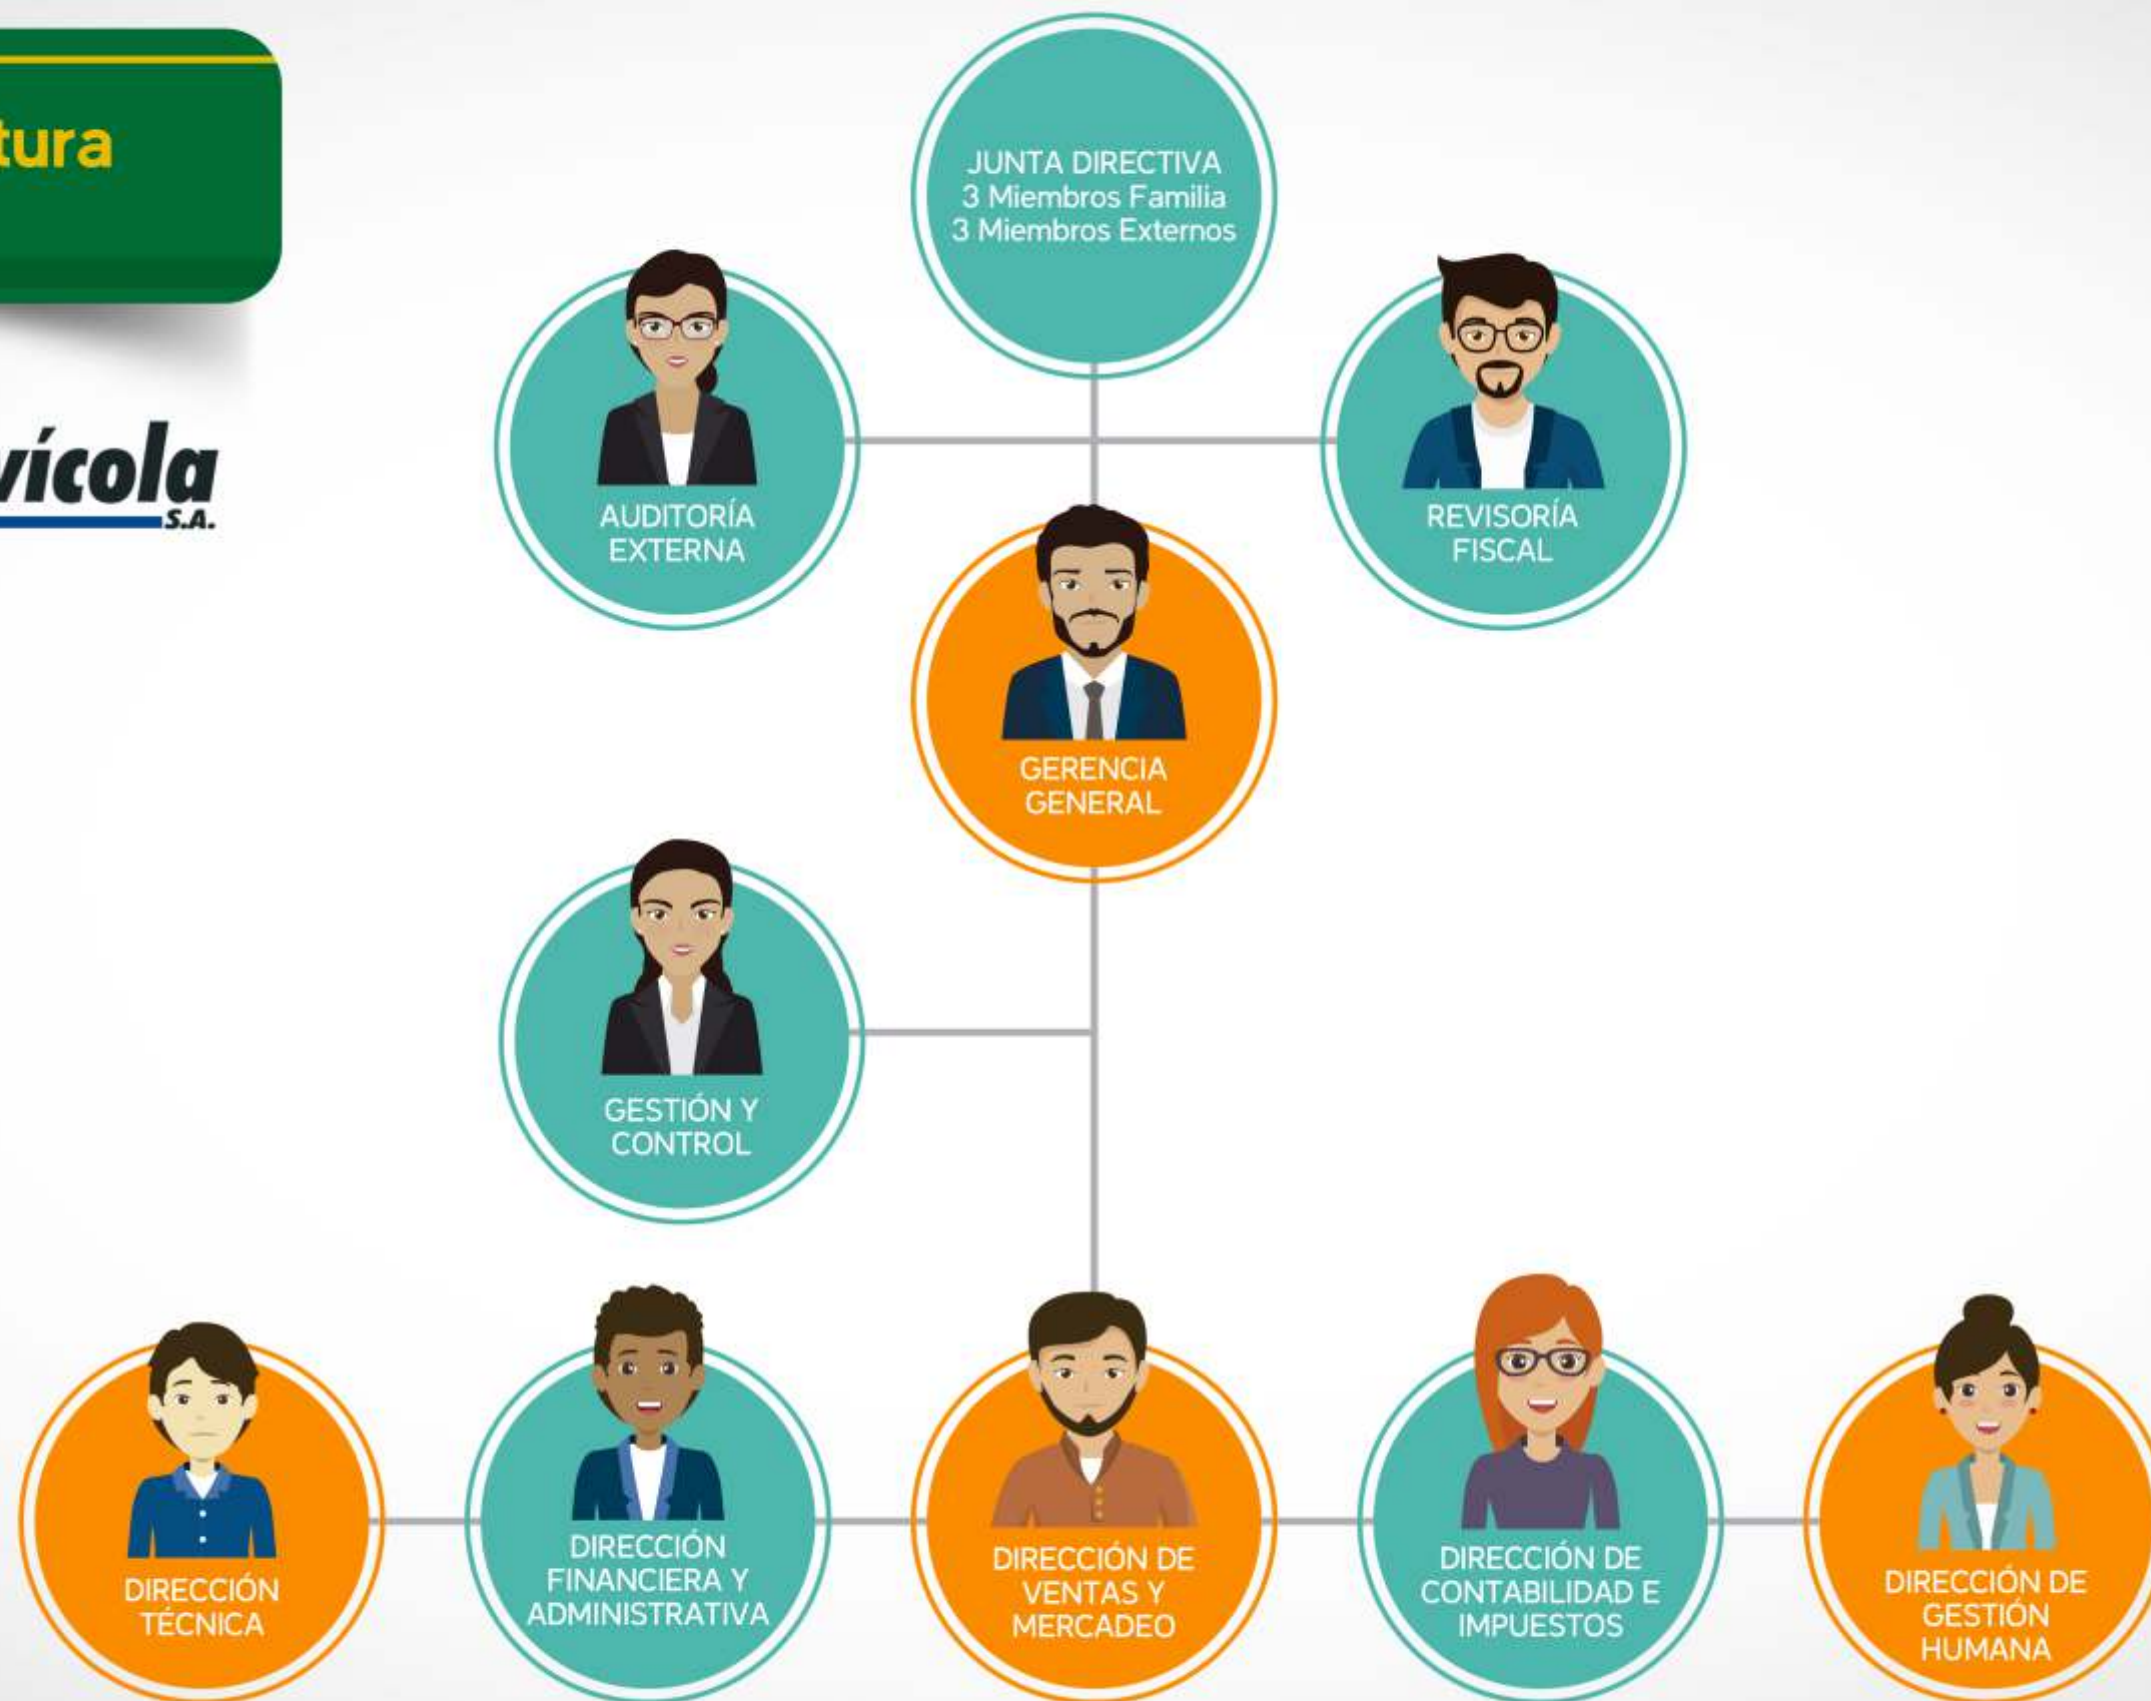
tura

vícola
S.A.

JUNTA DIRECTIVA
3 Miembros Familia
3 Miembros Externos

AUDITORÍA EXTERNA

REVISORÍA FISCAL

GERENCIA GENERAL

GESTIÓN Y CONTROL

DIRECCIÓN TÉCNICA

DIRECCIÓN FINANCIERA Y ADMINISTRATIVA

DIRECCIÓN DE VENTAS Y MERCADEO

DIRECCIÓN DE CONTABILIDAD E IMPUESTOS

DIRECCIÓN DE GESTIÓN HUMANA